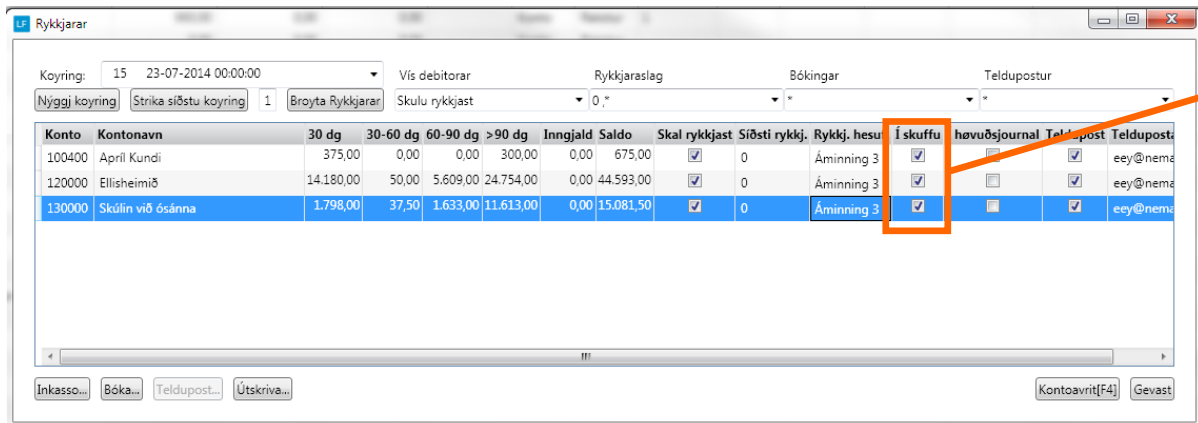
LF Rykkjarar

Koyring: 15 23-07-2014 00:00:00
Vís debitorar
Rykkjaraslag
Bókingar
Teldupostur

Nýggj koyring
Strika síðstu koyring
1
Broyta Rykkjarar
Skulu rykkjast
0,*
*
*

| Konto | Kontonavn | 30 dg | 30-60 dg | 60-90 dg | >90 dg | Inngjald | Saldo | Skal rykkjast | Síðsti rykkj. | Rykkj. hesut | Í skuffu | høvuðsjournal | Teldupost | Teldupostа |
|---|---|---|---|---|---|---|---|---|---|---|---|---|---|---|
| 100400 | Apríl Kundi | 375,00 | 0,00 | 0,00 | 300,00 | 0,00 | 675,00 | ☑ | 0 | Áminning 3 | ☑ | ☐ | ☑ | eey@nema |
| 120000 | Ellisheimið | 14.180,00 | 50,00 | 5.609,00 | 24.754,00 | 0,00 | 44.593,00 | ☑ | 0 | Áminning 3 | ☑ | ☐ | ☑ | eey@nema |
| 130000 | Skúlin við ósánna | 1.798,00 | 37,50 | 1.633,00 | 11.613,00 | 0,00 | 15.081,50 | ☑ | 0 | Áminning 3 | ☑ | ☐ | ☑ | eey@nema |

Inkasso...
Bóka...
Teldupost...
Útskriva...
Kontoavrit[F4]
Gevast